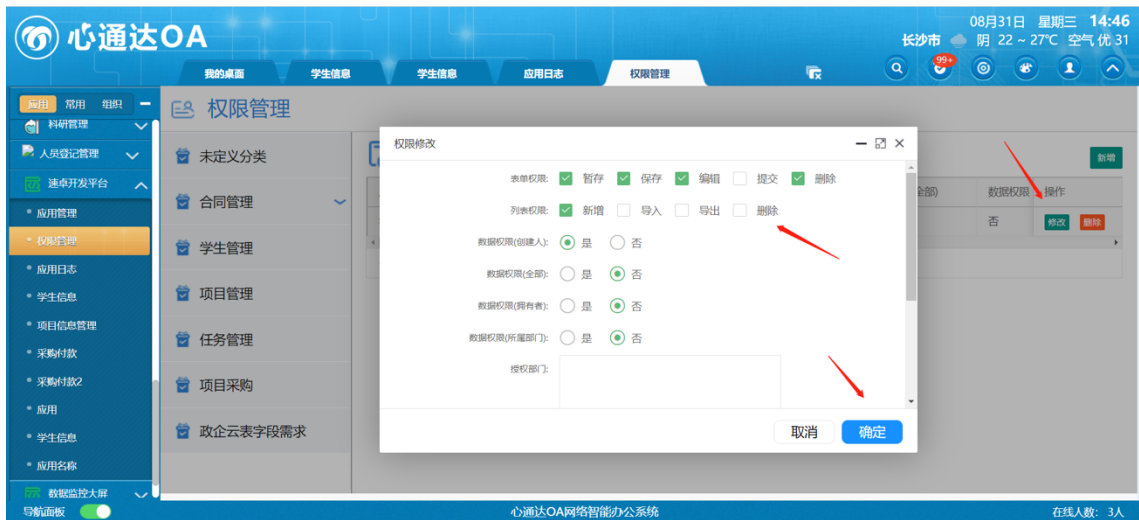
心通达OA

08月31日 星期三 14:46
长沙市 阴 22 ~ 27°C 空气 优 31

我的桌面
学生信息
学生信息
应用日志
权限管理

99+

应用 常用 组织

科研管理
人员登记管理
速卓开发平台
应用管理
权限管理
应用日志
学生信息
项目信息管理
采购付款
采购付款2
应用
学生信息
应用名称
数据监控大屏
导航面板

权限管理

未定义分类
合同管理
学生管理
项目管理
任务管理
项目采购
政企云表字段需求

新增
全部)
数据权限
操作
否
修改
删除

权限修改

表单权限: 暂存 保存 编辑 提交 删除
列表权限: 新增 导入 导出 删除
数据权限(创建人): 是 否
数据权限(全部): 是 否
数据权限(拥有者): 是 否
数据权限(所属部门): 是 否
授权部门:

取消
确定

心通达OA网络智能办公系统
在线人数: 3人